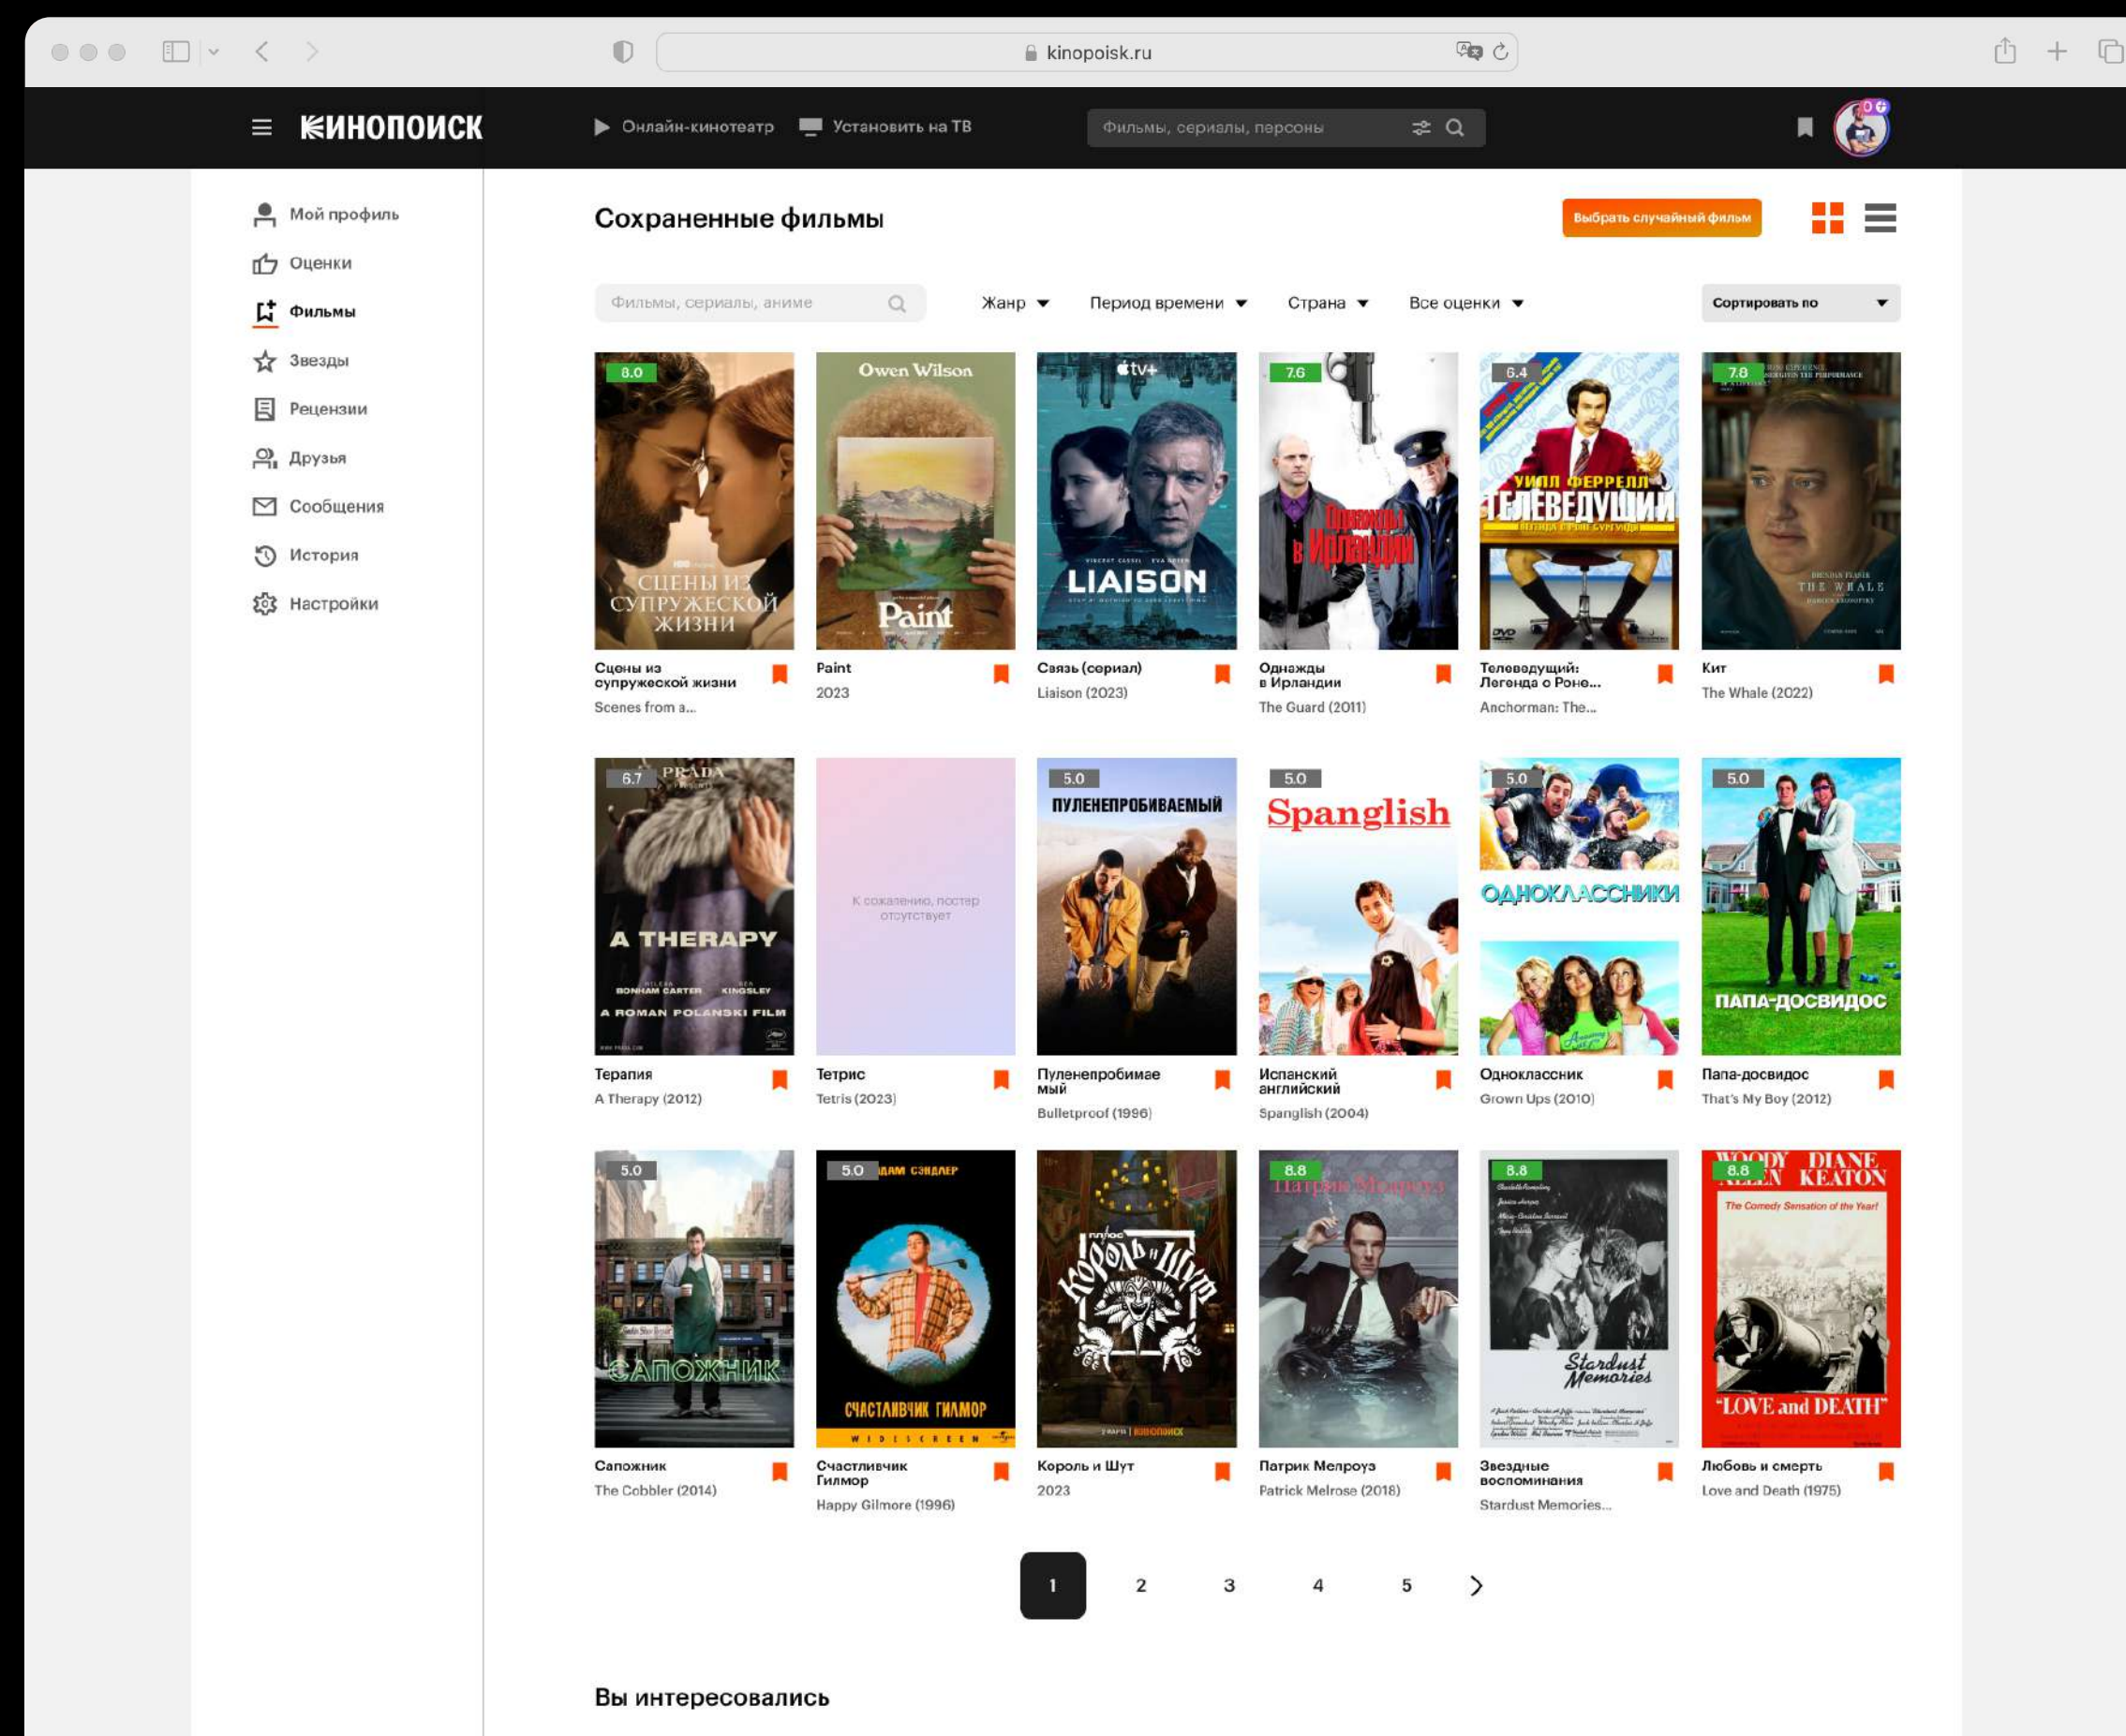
kinopoisk.ru

КИНОПОИСК
Онлайн-кинотеатр
Установить на ТВ
Фильмы, сериалы, персоны

Мой профиль
Оценки
Фильмы
Звезды
Рецензии
Друзья
Сообщения
История
Настройки

Сохраненные фильмы

Выбрать случайный фильм

Фильмы, сериалы, аниме
Жанр
Период времени
Страна
Все оценки
Сортировать по

8.0
СЦЕНЫ ИЗ СУПРУЖЕСКОЙ ЖИЗНИ
Сцены из супружеской жизни
Scenes from a...

Owen Wilson
Paint
Paint
2023

tv+
LIAISON
Связь (сериал)
Liaison (2023)

7.6
Однажды в Ирландии
Однажды в Ирландии
The Guard (2011)

6.4
УИЛЛ ФЕРРЕЛЛ
ТЕЛЕВЕДУЩИЙ
Телеведущий: Легенда о Роне...
Anchorman: The...

7.8
THE WHALE
Кит
The Whale (2022)

6.7
PRADA
A THERAPY
BONHAM CARTER KINGSLEY
A ROMAN POLANSKI FILM
Терапия
A Therapy (2012)

К сожалению, постер отсутствует
Тетрис
Tetris (2023)

5.0
ПУЛЕНЕПРОБИВАЕМЫЙ
Пуленепробиваемый
Bulletproof (1996)

5.0
Spanglish
Испанский английский
Spanglish (2004)

5.0
ОДНОКЛАССНИКИ
Одноклассники
Grown Ups (2010)

5.0
ПАПА-ДОСВИДОС
Папа-досвидос
That's My Boy (2012)

5.0
САПОЖНИК
Сапожник
The Cobbler (2014)

5.0
АДАМ СЭНДЛЕР
СЧАСТЛИВЧИК ГИЛМОР
WIDESCREEN
Счастливчик Гилмор
Happy Gilmore (1996)

Король и Шут
КИНОПОИСК
Король и Шут
2023

8.8
Патрик Мелроуз
Патрик Мелроуз
Patrick Melrose (2018)

8.8
Stardust Memories
Звездные воспоминания
Stardust Memories...

8.8
WOODY ALLEN DIANE KEATON
The Comedy Sensation of the Year!
"LOVE and DEATH"
Любовь и смерть
Love and Death (1975)

1 2 3 4 5

Вы интересовались